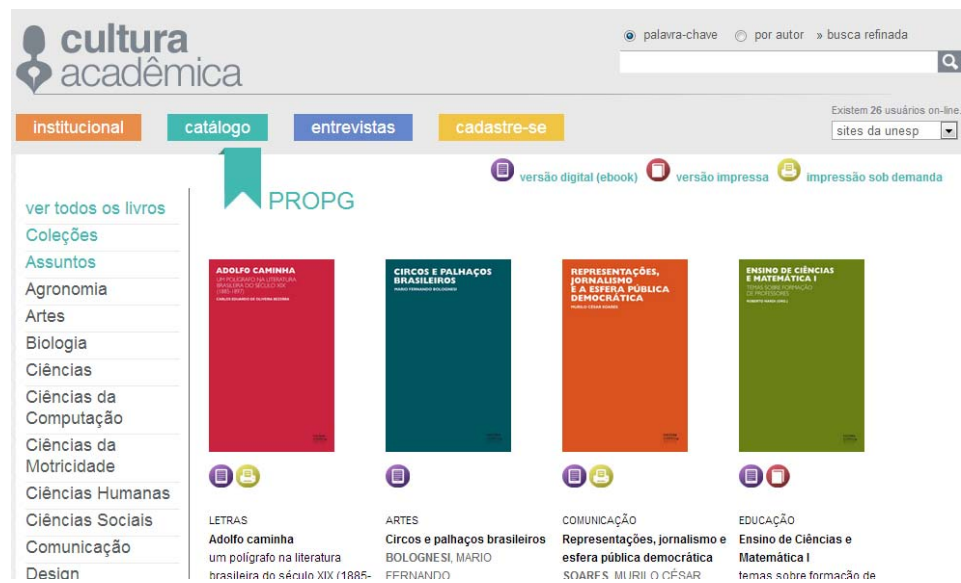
cultura acadêmica

palavra-chave por autor » busca refinada

institucional catálogo entrevistas cadastre-se

Existem 26 usuários on-line.

sites da unesp

versão digital (ebook) versão impressa impressão sob demanda

PROPG

ver todos os livros
Coleções
Assuntos
Agronomia
Artes
Biologia
Ciências
Ciências da Computação
Ciências da Motricidade
Ciências Humanas
Ciências Sociais
Comunicação
Design

ADOLFO CAMINHA
UM POLÍGRAFO NA LITERATURA BRASILEIRA DO SÉCULO XIX (1885-1897)
CARLOS EDUARDO DE OLIVEIRA BEZERRA

CIRCOS E PALHAÇOS BRASILEIROS
MARIO FERNANDO BOLOGNESI

REPRESENTAÇÕES, JORNALISMO E A ESFERA PÚBLICA DEMOCRÁTICA
MURILO CÉSAR SOARES

ENSINO DE CIÊNCIAS E MATEMÁTICA I
TEMAS SOBRE FORMAÇÃO DE PROFESSORES
ROBERTO NARDI (ORG.)

LETRAS
Adolfo caminha
um polígrafo na literatura brasileira do século XIX (1885-

ARTES
Circos e palhaços brasileiros
BOLOGNESI, MARIO FERNANDO

COMUNICAÇÃO
Representações, jornalismo e esfera pública democrática
SOARES, MURILO CÉSAR

EDUCAÇÃO
Ensino de Ciências e Matemática I
temas sobre formação de